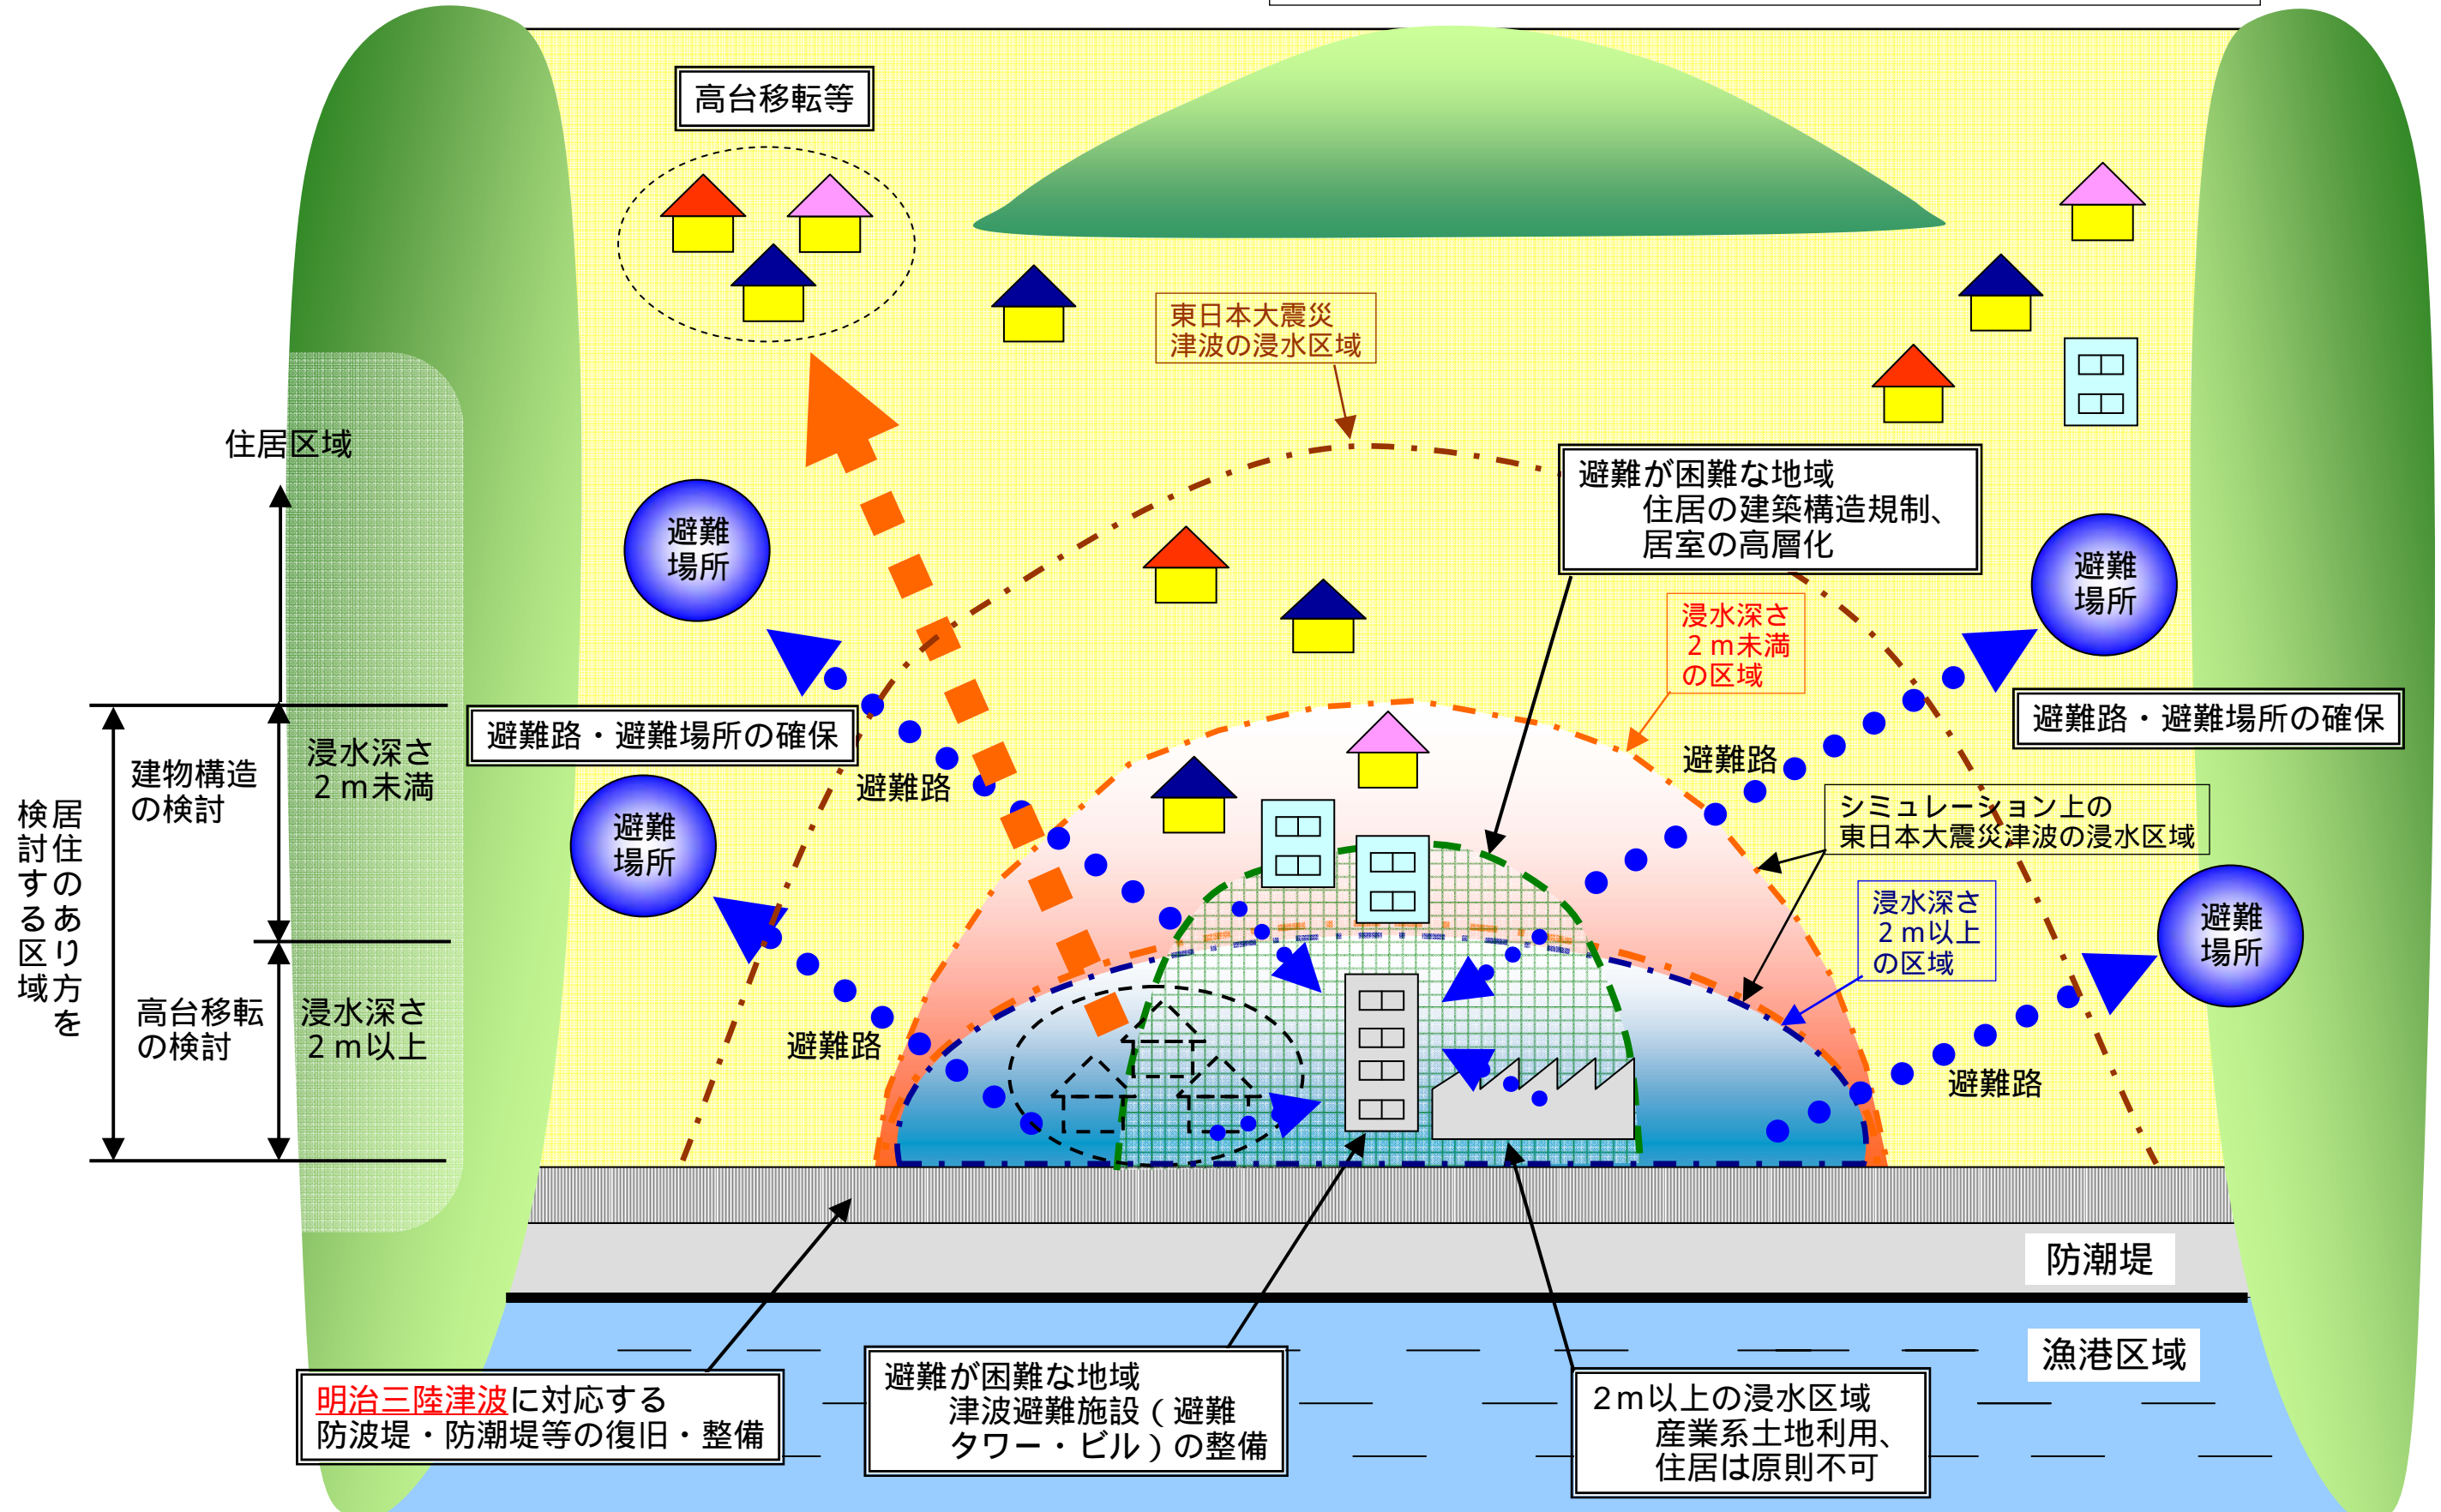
高台移転等

東日本大震災
津波の浸水区域

住居区域

避難場所

避難が困難な地域
住居の建築構造規制、
居室の高層化

避難場所

浸水深さ
２ｍ未満
の区域

避難路・避難場所の確保

避難路

避難路・避難場所の確保

避難路

建物構造
の検討

浸水深さ
２ｍ未満

避難場所

シミュレーション上の
東日本大震災津波の浸水区域

浸水深さ
２ｍ以上
の区域

避難場所

居住のあり方を
検討する区域

高台移転
の検討

浸水深さ
２ｍ以上

避難路

避難路

防潮堤

漁港区域

明治三陸津波に対応する
防波堤・防潮堤等の復旧・整備

避難が困難な地域
津波避難施設（避難タワー・ビル）の整備

２ｍ以上の浸水区域
産業系土地利用、
住居は原則不可